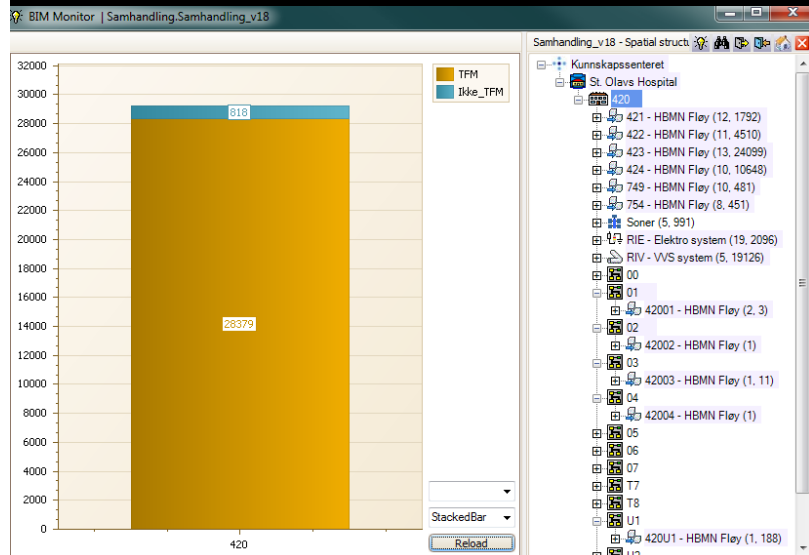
BIM Monitor | Samhandling.Samhandling_v18

32000
30000
28000
26000
24000
22000
20000
18000
16000
14000
12000
10000
8000
6000
4000
2000
0

818
28379
420

TFM
Ikke_TFM

StackedBar
Reload

Samhandling_v18 - Spatial structu

Kunnskapssenteret
St. Olavs Hospital
420
421 - HBMN Fløy (12, 1792)
422 - HBMN Fløy (11, 4510)
423 - HBMN Fløy (13, 24099)
424 - HBMN Fløy (10, 10648)
749 - HBMN Fløy (10, 481)
754 - HBMN Fløy (8, 451)
Soner (5, 991)
RIE - Elektro system (19, 2096)
RIV - VVS system (5, 19126)
00
01
42001 - HBMN Fløy (2, 3)
02
42002 - HBMN Fløy (1)
03
42003 - HBMN Fløy (1, 11)
04
42004 - HBMN Fløy (1)
05
06
07
T7
T8
U1
420U1 - HBMN Fløy (1, 188)